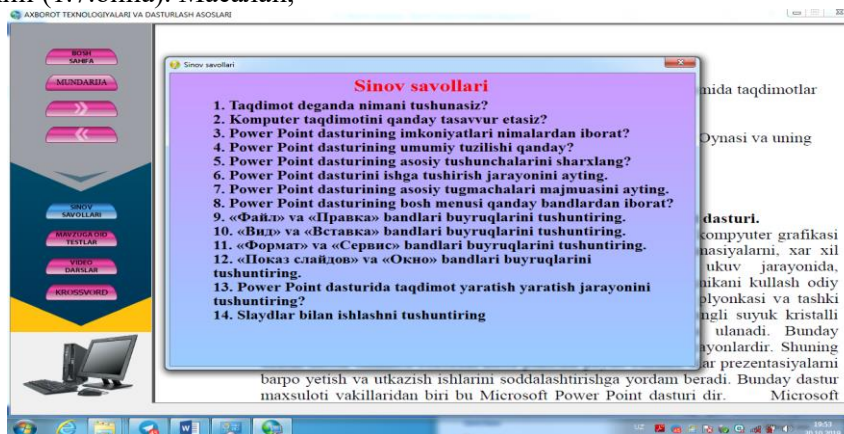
AXBOROT TEXNOLOGIYALARI VA DASTURLASH ASOSLARI

BOSH SAHIFA
MUNDARIJA
SINOV SAVOLLARI
MAVZUGA OID TESTLAR
VIDEO DARSLAR
KROSSVORD

Sinov savollari

Sinov savollari
1. Taqdimot deganda nimani tushunasiz?
2. Komputer taqdimotini qanday tasavvur etasiz?
3. Power Point dasturining imkoniyatlari nimalardan iborat?
4. Power Point dasturining umumiy tuzilishi qanday?
5. Power Point dasturining asosiy tushunchalarini sharxlang?
6. Power Point dasturini ishga tushirish jarayonini ayting.
7. Power Point dasturining asosiy tugmachalari majmuasini ayting.
8. Power Point dasturining bosh menusi qanday bandlardan iborat?
9. «Файл» va «Правка» bandlari buyruqlarini tushuntiring.
10. «Вид» va «Вставка» bandlari buyruqlarini tushuntiring.
11. «Формат» va «Сервис» bandlari buyruqlarini tushuntiring.
12. «Показ слайдов» va «Окно» bandlari buyruqlarini tushuntiring.
13. Power Point dasturida taqdimot yaratish yaratish jarayonini tushuntiring?
14. Slaydlar bilan ishlashni tushuntiring

nida taqdimotlar

Oynasi va uning

dasturi.
kompyuter grafikasi
nasiyalarni, xar xil
ukuv jarayonida,
nikani kullash odiy
olyonkasi va tashki
ngli suyuk kristalli
ulanadi. Bunday
ayonlardir. Shuning
ar prezentasiyalarni
barpo yetish va utkazish ishlarini soddalashtirishga yordam beradi. Bunday dastur maxsuloti vakillaridan biri bu Microsoft Power Point dasturi dir. Microsoft

UZ
19:53
30.10.2018